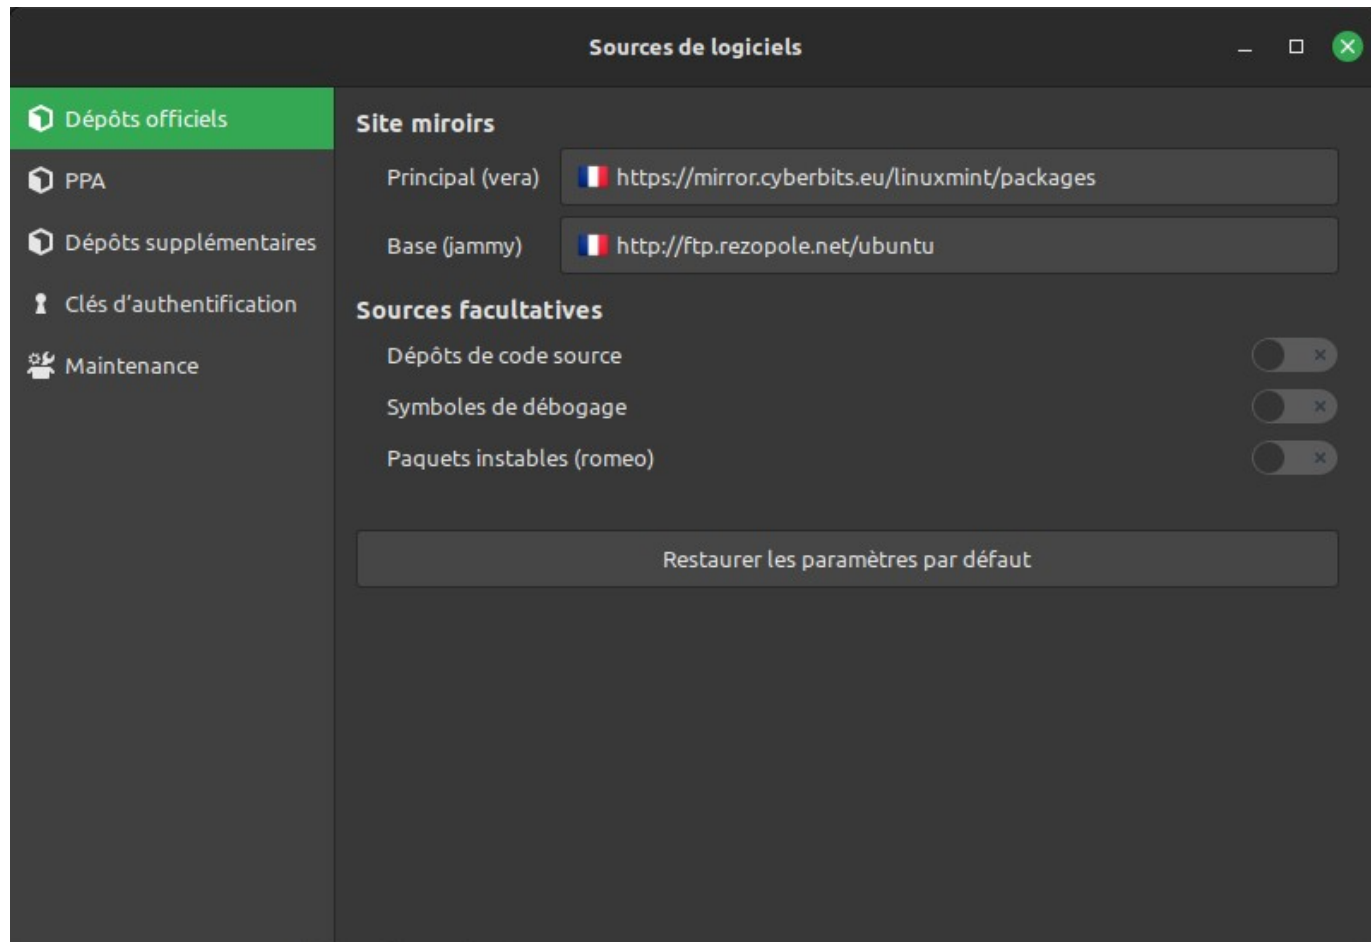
Sources de logiciels

Dépôts officiels
PPA
Dépôts supplémentaires
Clés d'authentification
Maintenance

Site miroirs
Principal (vera) https://mirror.cyberbits.eu/linuxmint/packages
Base (jammy) http://ftp.rezopole.net/ubuntu

Sources facultatives
Dépôts de code source
Symboles de débogage
Paquets instables (romeo)

Restaurer les paramètres par défaut